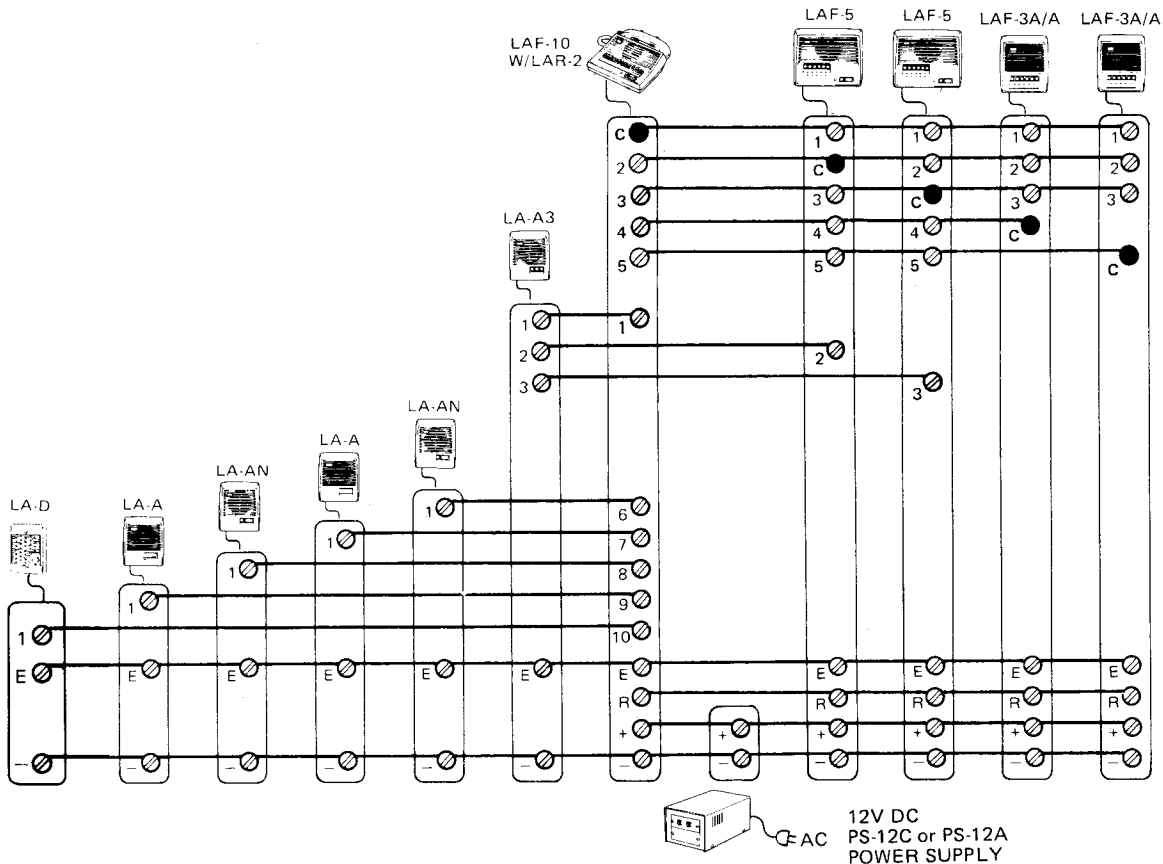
LAF-10 W/LAR-2

LAF-5

LAF-5

LAF-3A/A

LAF-3A/A

LA-A3

LA-AN

LA-A

LA-AN

LA-D

LA-A

C
2
3
4
5

1
C
3
4
5

1
2
C
4
5

1
2
3
C

1
2
3
C

1
2
3

1
2
3

6
7
8
9
10

1
1
1
1
1

1
E
–

E
E
E
E
E
E
R
+
–

+
–

E
R
+
–

E
R
+
–

E
R
+
–

E
R
+
–

–
–
–
–
–

AC

12V DC
PS-12C or PS-12A
POWER SUPPLY